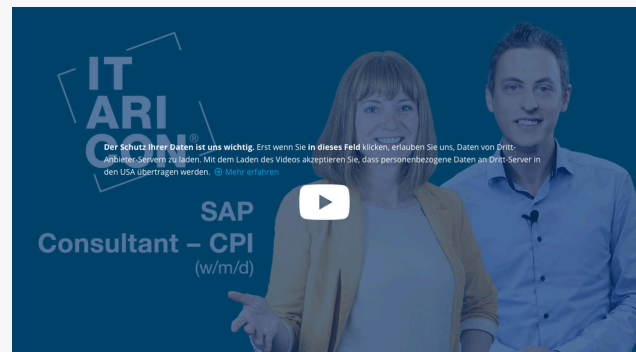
IT ARI CON®

Der Schutz Ihrer Daten ist uns wichtig. Erst wenn Sie in dieses Feld klicken, erlauben Sie uns, Daten von Dritt-Anbieter-Servern zu laden. Mit dem Laden des Videos akzeptieren Sie, dass personenbezogene Daten an Dritt-Server in den USA übertragen werden. Mehr erfahren

SAP Consultant – CPI (w/m/d)